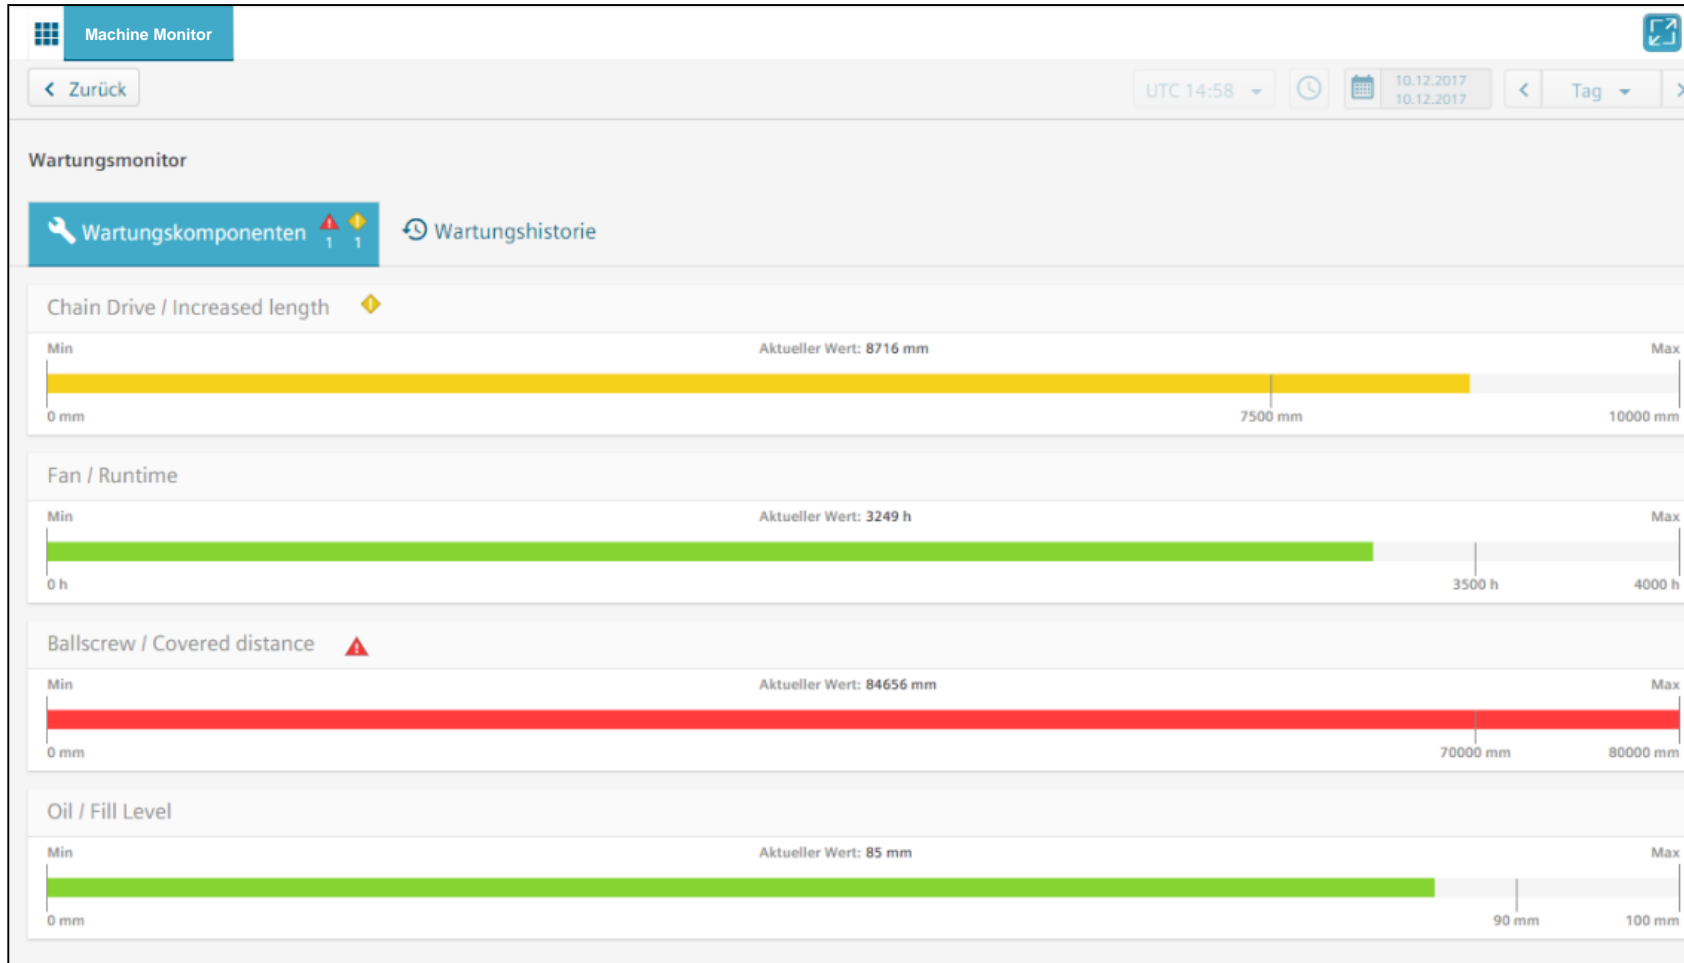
Machine Monitor

Zurück

UTC 14:58

10.12.2017
10.12.2017

Tag

Wartungsmonitor

Wartungskomponenten 1 1

Wartungshistorie

Chain Drive / Increased length

Min
Aktueller Wert: 8716 mm
Max
0 mm
7500 mm
10000 mm

Fan / Runtime

Min
Aktueller Wert: 3249 h
Max
0 h
3500 h
4000 h

Ballscrew / Covered distance

Min
Aktueller Wert: 84656 mm
Max
0 mm
70000 mm
80000 mm

Oil / Fill Level

Min
Aktueller Wert: 85 mm
Max
0 mm
90 mm
100 mm